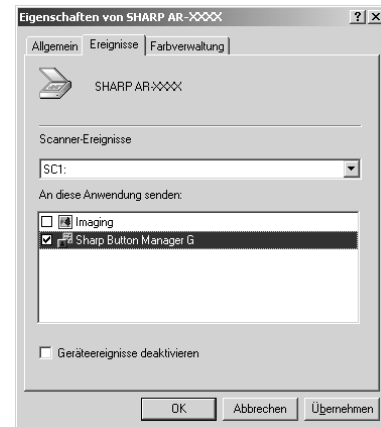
Eigenschaften von SHARP AR-XXXX ? X

Allgemein Ereignisse Farbverwaltung

SHARP AR-XXXX

Scanner-Ereignisse

SC1:

An diese Anwendung senden:

Imaging

Sharp Button Manager G

Geräteereignisse deaktivieren

OK Abbrechen Übernehmen